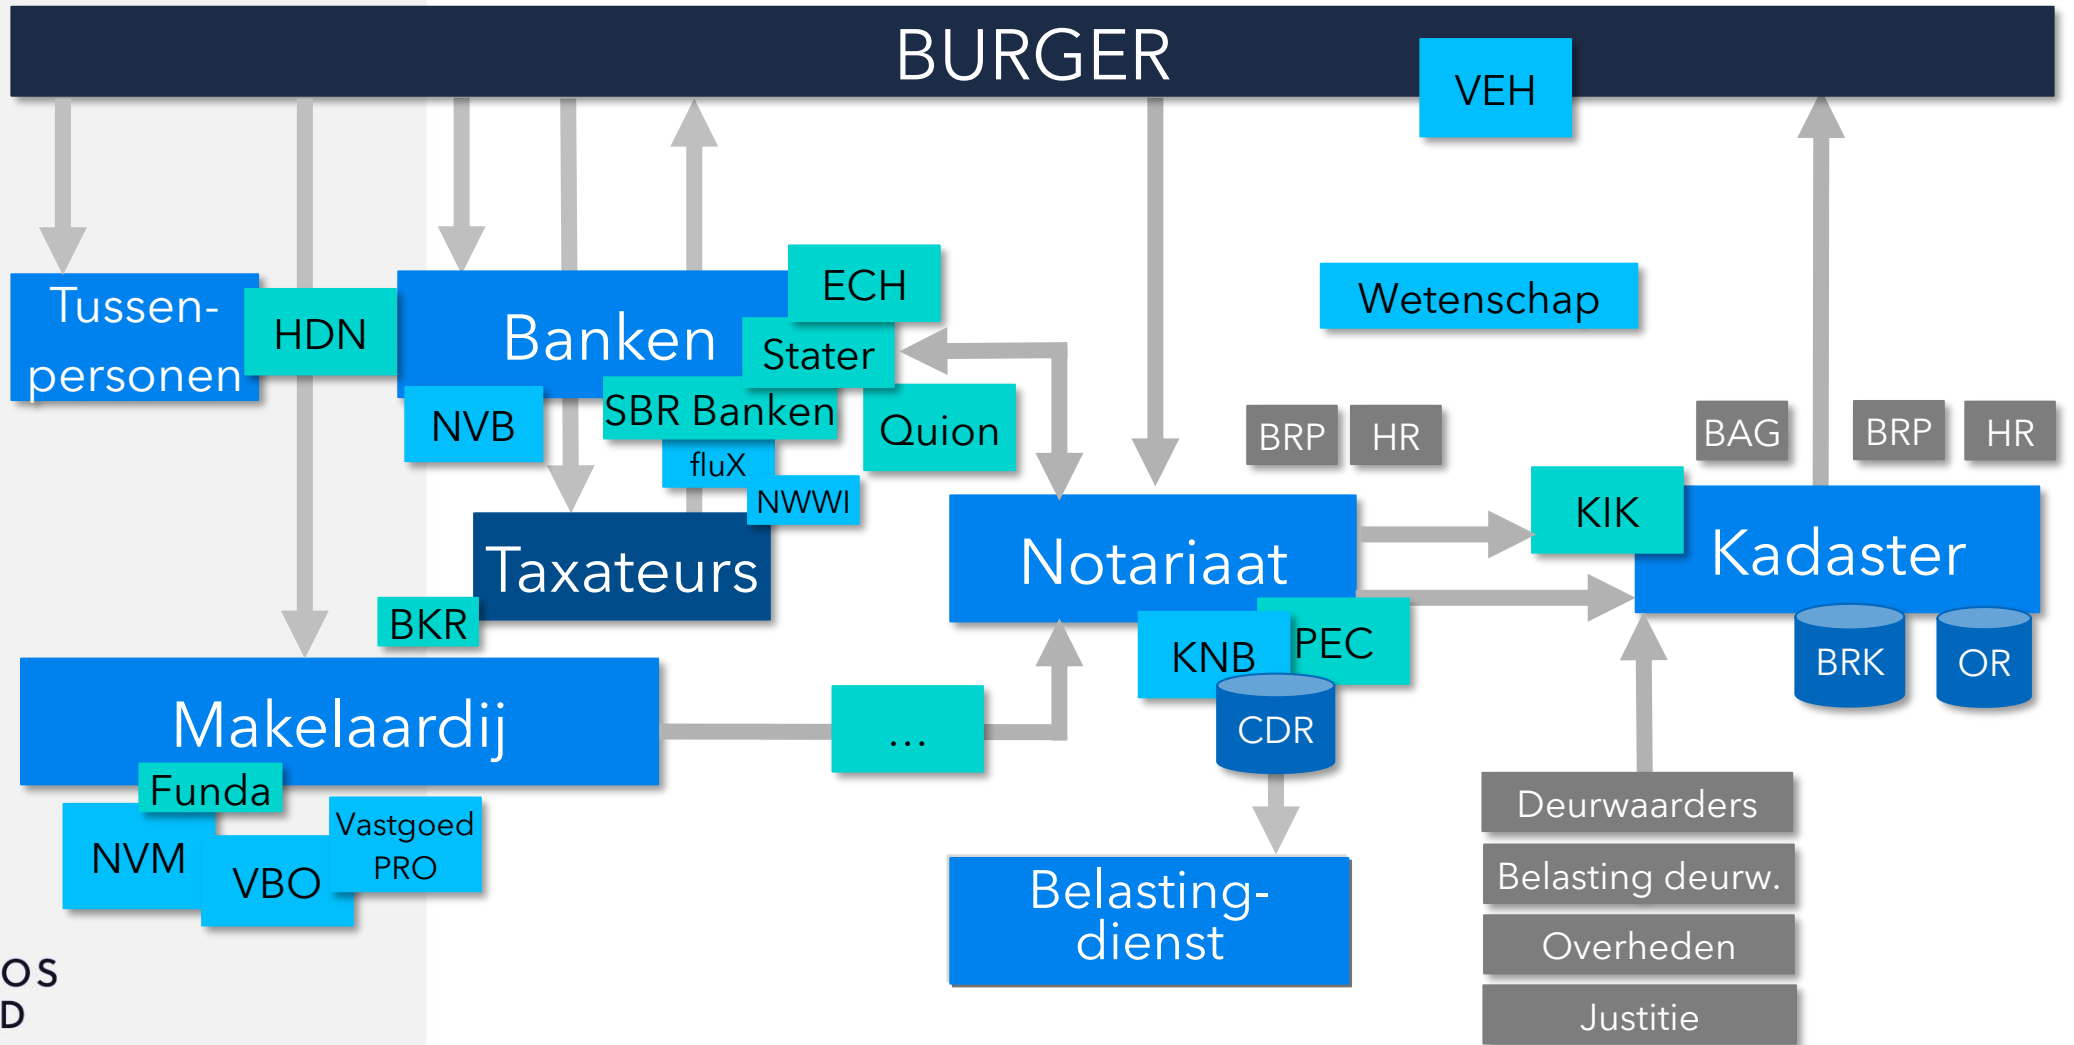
BURGER

VEH

Tussen-personen

HDN

Banken

ECH

Stater

NVB

SBR Banken

Quion

fluX

NWWI

Taxateurs

BKR

Wetenschap

BRP

HR

BAG

BRP

HR

KIK

Notariaat

Kadaster

PEC

KNB

CDR

BRK

OR

Makelaardij

...

Funda

NVM

VBO

Vastgoed PRO

Belasting-dienst

Deurwaarders

Belasting deurw.

Overheden

Justitie

OS
D